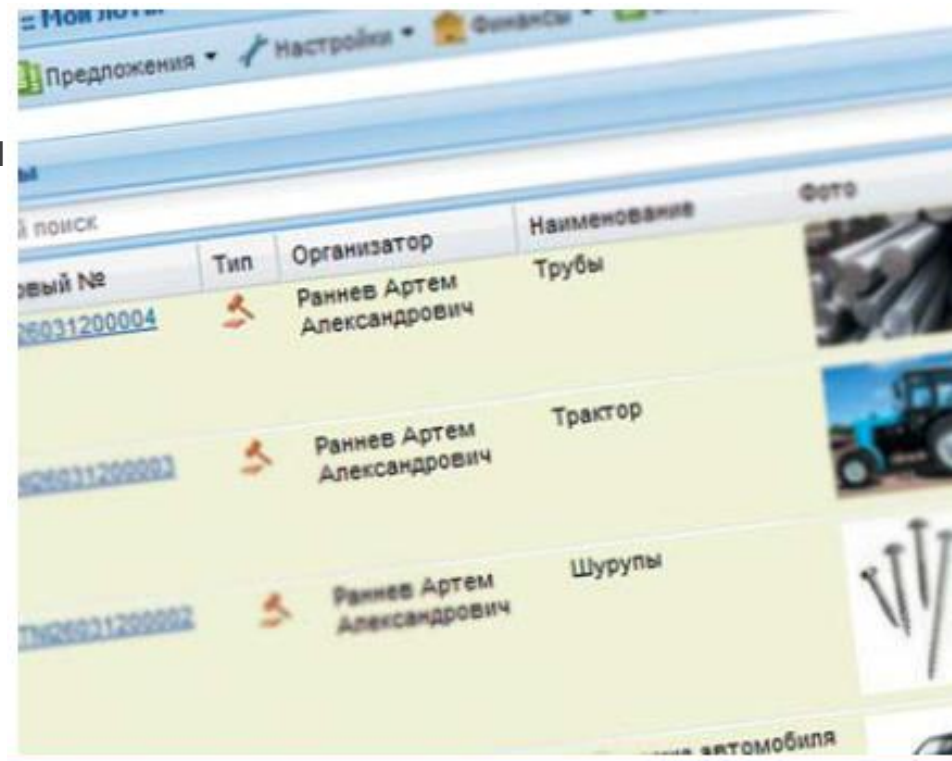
Мои лоты
Предложения ▾ Настройки ▾ Финансы ▾

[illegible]ы

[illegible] поиск

| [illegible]вый № | Тип | Организатор | Наименование | Фото |
|---|---|---|---|---|
| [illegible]26031200004 | | Раннев Артем Александрович | Трубы | |
| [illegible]26031200003 | | Раннев Артем Александрович | Трактор | |
| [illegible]26031200002 | | Раннев Артем Александрович | Шурупы | |
| | | | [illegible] автомобиля | |